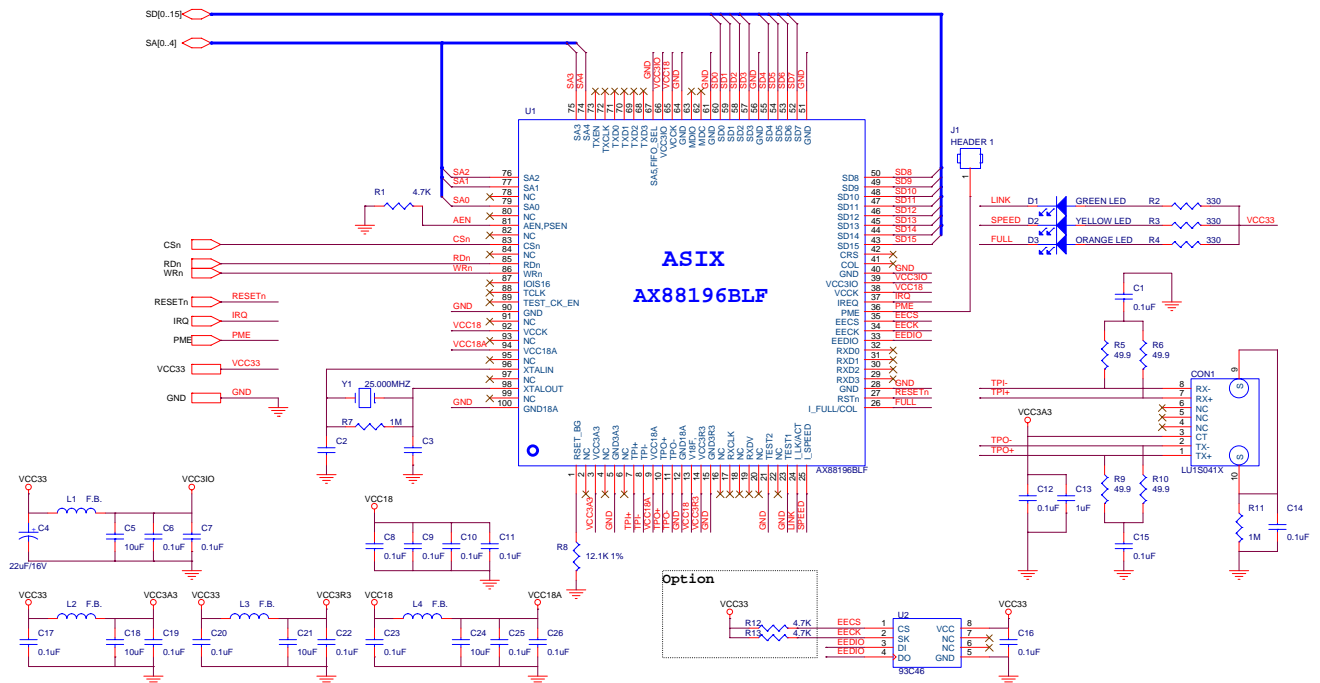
SD[0..15]
SA[0..4]

SA3 SA4 GND VCC3IO VCC18 GND GND SD0 SD1 SD2 SD3 GND SD4 SD5 SD6 SD7 GND

75 74 73 72 71 70 69 68 67 66 65 64 63 62 61 60 59 58 57 56 55 54 53 52 51

U1

SA3 SA4 TXEN TXCLK TXD0 TXD1 TXD2 TXD3 SA5,FIFO_SEL VCC3IO VCCK GND MDIO MDC GND SD0 SD1 SD2 SD3 GND SD4 SD5 SD6 SD7 GND

J1
HEADER 1

SA2 76 SA2
SA1 77 SA1
78 NC
SA0 79 SA0
80 NC
R1 4.7K
AEN 81 AEN,PSEN
82 NC
CSn CSn 83 CSn
84 NC
RDn RDn 85 RDn
WRn WRn 86 WRn
87 IOIS16
88 TCLK
89 TEST_CK_EN
GND 90 GND
91 NC
VCC18 92 VCCK
93 NC
VCC18A 94 VCC18A
95 NC
96 XTALIN
97 NC
98 XTALOUT
99 NC
GND 100 GND18A

RESETn RESETn
IRQ IRQ
PME PME
VCC33 VCC33
GND GND

Y1 25.000MHZ
R7 1M
C2 C3

ASIX
AX88196BLF

SD8 50 SD8
SD9 49 SD9
SD10 48 SD10
SD11 47 SD11
SD12 46 SD12
SD13 45 SD13
SD14 44 SD14
SD15 43 SD15
CRS 42
COL 41
GND 40 GND
VCC3IO 39 VCC3IO
VCCK 38 VCC18
IREQ 37 IRQ
PME 36 PME
EECS 35 EECS
EECK 34 EECK
EEDIO 33 EEDIO
RXD0 32
RXD1 31
RXD2 30
RXD3 29
GND 28 GND
RSTn 27 RESETn
I_FULL/COL 26 FULL

LINK D1 GREEN LED R2 330
SPEED D2 YELLOW LED R3 330 VCC33
FULL D3 ORANGE LED R4 330

C1 0.1uF
R5 49.9 R6 49.9
CON1
TPI- 8 RX-
TPI+ 7 RX+
6 NC
5 NC
4 NC
3 CT
TPO- 2 TX-
TPO+ 1 TX+
9 10
LU1S041X
VCC3A3
C12 0.1uF C13 1uF
R9 49.9 R10 49.9
C15 0.1uF
R11 1M
C14 0.1uF

RSET_BG NC VCC3A3 GND3A3 NC TPI- TPI+ VCC18A NC TPO- TPO+ GND18A V18F VCC3R3 GND NC RXCLK NC RXDV NC TEST2 NC TEST1 LINK/ACT I_SPEED
1 2 3 4 5 6 7 8 9 10 11 12 13 14 15 16 17 18 19 20 21 22 23 24 25
AX88196BLF
VCC3A3 TPI- TPI+ VCC18A TPO- TPO+ GND VCC18 VCC3R3 GND GND GND LINK SPEED

R8 12.1K 1%

VCC33 VCC3IO
L1 F.B.
C4 22uF/16V C5 10uF C6 0.1uF C7 0.1uF

VCC18
C8 0.1uF C9 0.1uF C10 0.1uF C11 0.1uF

VCC33 VCC3A3
L2 F.B.
C17 0.1uF C18 10uF C19 0.1uF

VCC33 VCC3R3
L3 F.B.
C20 0.1uF C21 10uF C22 0.1uF

VCC18 VCC18A
L4 F.B.
C23 0.1uF C24 10uF C25 0.1uF C26 0.1uF

Option
VCC33
R12 4.7K
R13 4.7K
U2
EECS 1 CS VCC 8
EECK 2 SK NC 7
EEDIO 3 DI NC 6
EEDIO 4 DO GND 5
93C46
VCC33
C16 0.1uF